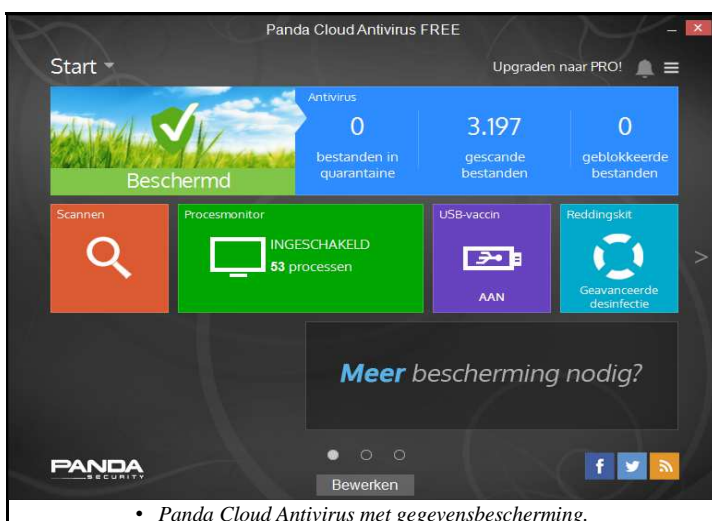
Panda Cloud Antivirus FREE

Start

Upgraden naar PRO!

Beschermd

Antivirus

0
bestanden in quarantaine

3.197
gescande bestanden

0
geblokkeerde bestanden

Scannen

Procesmonitor

INGESCHAKELD
53 processen

USB-vaccin

AAN

Reddingskit

Geavanceerde desinfectie

Meer bescherming nodig?

PANDA SECURITY

Bewerken

• Panda Cloud Antivirus met gegevensbescherming.